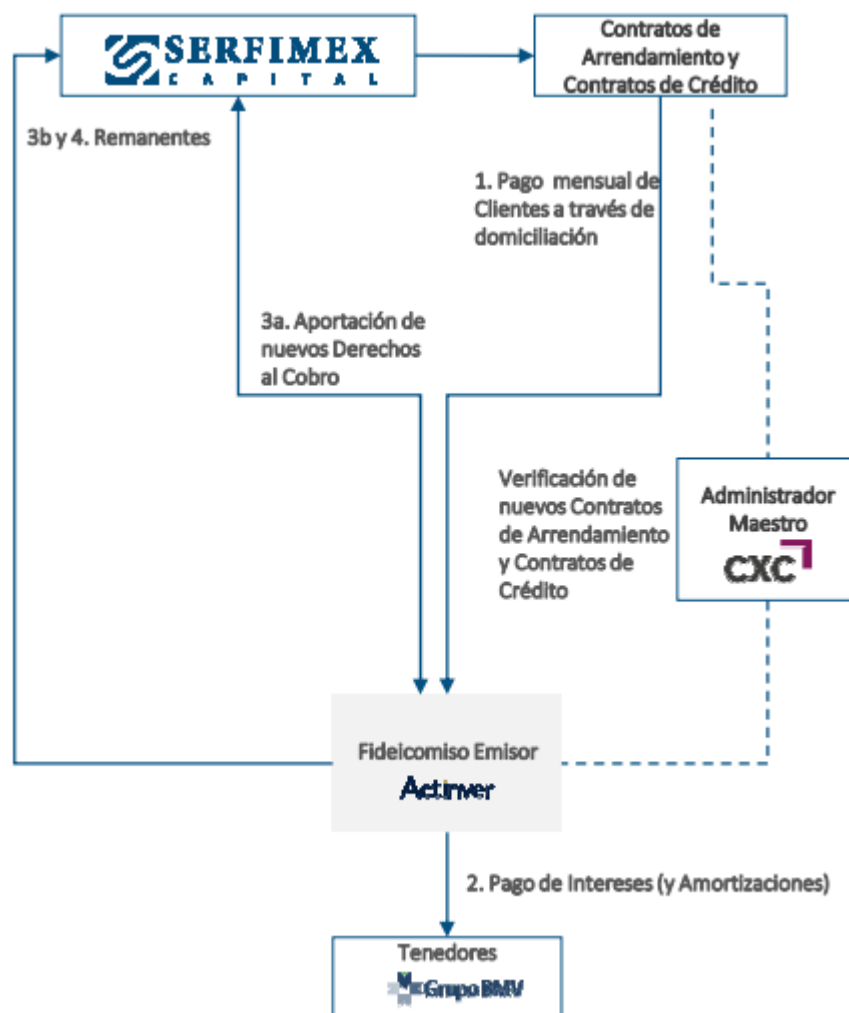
SERFIMEX CAPITAL

Contratos de Arrendamiento y Contratos de Crédito

3b y 4. Remanentes

1. Pago mensual de Clientes a través de domiciliación

3a. Aportación de nuevos Derechos al Cobro

Verificación de nuevos Contratos de Arrendamiento y Contratos de Crédito

Administrador Maestro
CXC

Fideicomiso Emisor
Actinver

2. Pago de Intereses (y Amortizaciones)

Tenedores
Grupo BMV